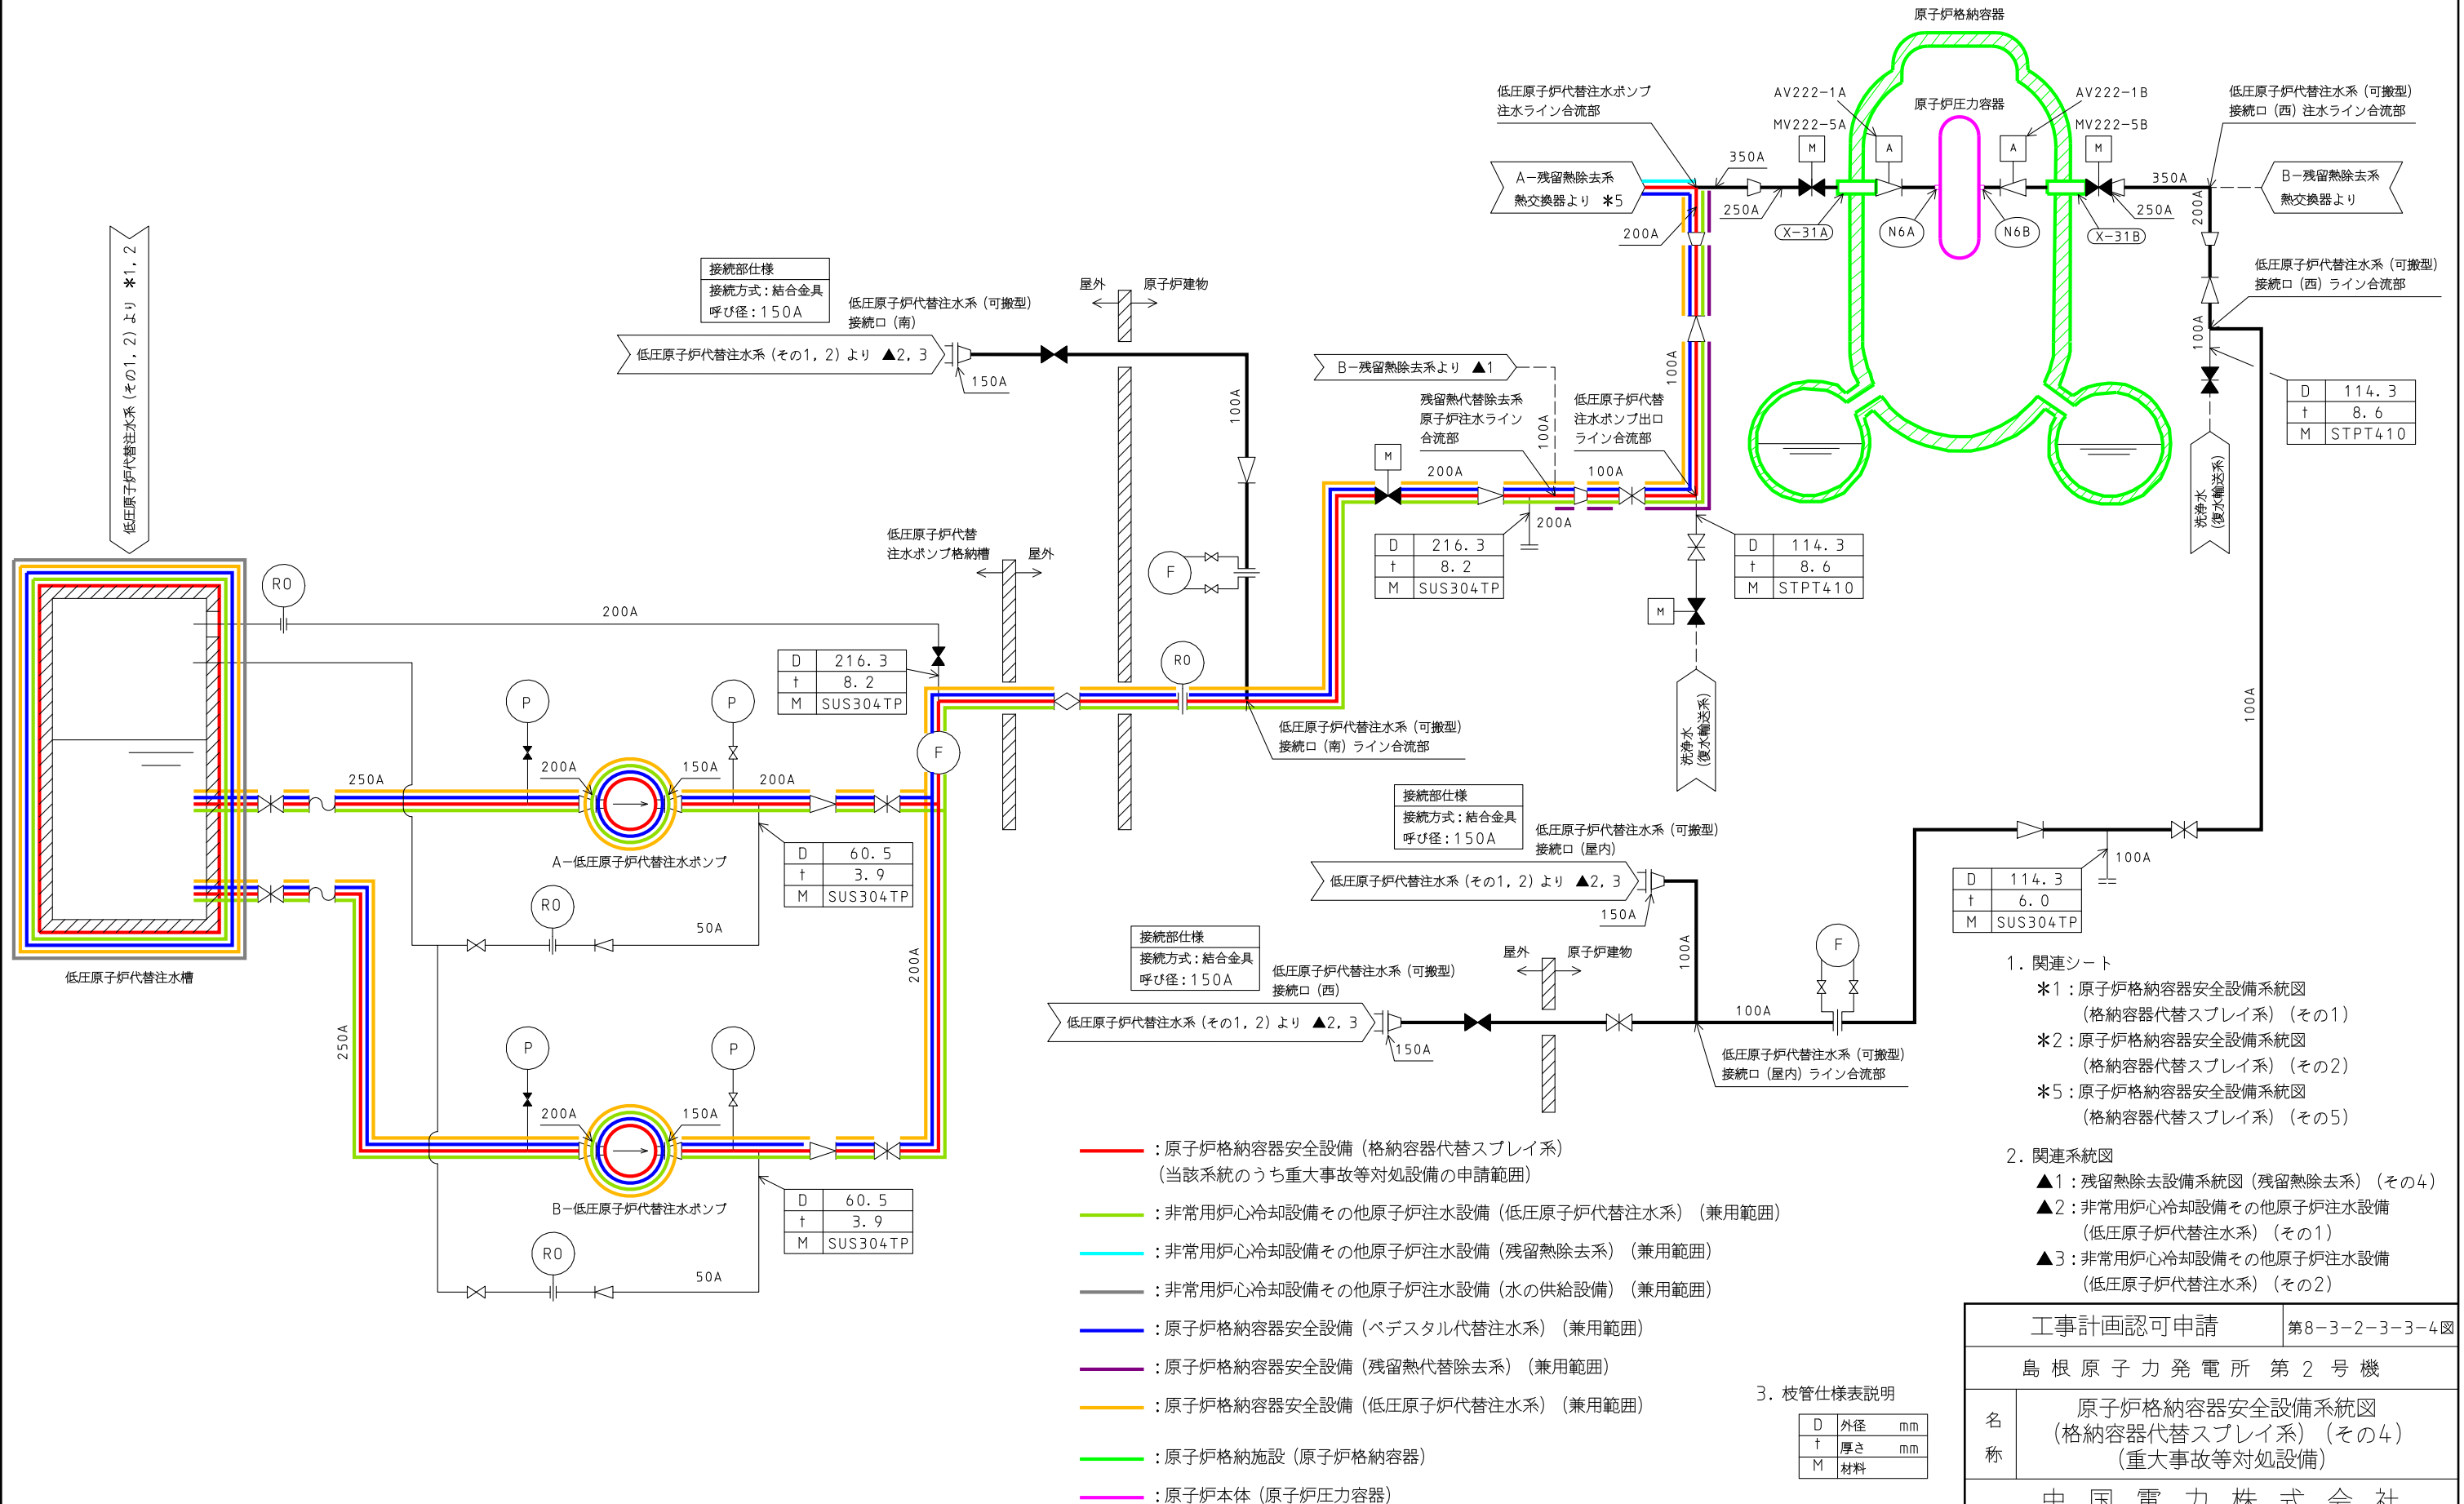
原子炉格納容器

原子炉圧力容器

低圧原子炉代替注水ポンプ
注水ライン合流部

AV222−1A
MV222−5A

AV222−1B
MV222−5B

低圧原子炉代替注水系（可搬型）
接続口（西）注水ライン合流部

A−残留熱除去系
熱交換器より ＊5

350A
250A
200A
X−31A
N6A
N6B
X−31B
350A
250A
200A

B−残留熱除去系
熱交換器より

低圧原子炉代替注水系（可搬型）
接続口（西）ライン合流部

100A

低圧原子炉代替注水系（その1，2）より ＊1，2

接続部仕様
接続方式：結合金具
呼び径：150A

低圧原子炉代替注水系（可搬型）
接続口（南）

屋外　原子炉建物

低圧原子炉代替注水系（その1，2）より ▲2，3

150A

100A

B−残留熱除去系より ▲1

残留熱代替除去系
原子炉注水ライン
合流部

低圧原子炉代替
注水ポンプ出口
ライン合流部

100A
100A
200A
100A
200A

| D | 216．3 |
|---|---|
| t | 8．2 |
| M | SUS304TP |

| D | 114．3 |
|---|---|
| t | 8．6 |
| M | STPT410 |

| D | 114．3 |
|---|---|
| t | 8．6 |
| M | STPT410 |

洗浄水
（復水輸送系）

洗浄水
（復水輸送系）

低圧原子炉代替
注水ポンプ格納槽

屋外

RO
200A
F
RO

| D | 216．3 |
|---|---|
| t | 8．2 |
| M | SUS304TP |

低圧原子炉代替注水系（可搬型）
接続口（南）ライン合流部

P
P
250A
200A
150A
200A

A−低圧原子炉代替注水ポンプ

| D | 60．5 |
|---|---|
| t | 3．9 |
| M | SUS304TP |

RO
50A

低圧原子炉代替注水槽

250A
200A

P
P
200A
150A

B−低圧原子炉代替注水ポンプ

| D | 60．5 |
|---|---|
| t | 3．9 |
| M | SUS304TP |

RO
50A

接続部仕様
接続方式：結合金具
呼び径：150A

低圧原子炉代替注水系（可搬型）
接続口（屋内）

低圧原子炉代替注水系（その1，2）より ▲2，3

150A

100A

| D | 114．3 |
|---|---|
| t | 6．0 |
| M | SUS304TP |

接続部仕様
接続方式：結合金具
呼び径：150A

低圧原子炉代替注水系（可搬型）
接続口（西）

屋外　原子炉建物

低圧原子炉代替注水系（その1，2）より ▲2，3

150A

100A
100A
F

低圧原子炉代替注水系（可搬型）
接続口（屋内）ライン合流部

1．関連シート
＊1：原子炉格納容器安全設備系統図
（格納容器代替スプレイ系）（その1）
＊2：原子炉格納容器安全設備系統図
（格納容器代替スプレイ系）（その2）
＊5：原子炉格納容器安全設備系統図
（格納容器代替スプレイ系）（その5）

2．関連系統図
▲1：残留熱除去設備系統図（残留熱除去系）（その4）
▲2：非常用炉心冷却設備その他原子炉注水設備
（低圧原子炉代替注水系）（その1）
▲3：非常用炉心冷却設備その他原子炉注水設備
（低圧原子炉代替注水系）（その2）

：原子炉格納容器安全設備（格納容器代替スプレイ系）
（当該系統のうち重大事故等対処設備の申請範囲）
：非常用炉心冷却設備その他原子炉注水設備（低圧原子炉代替注水系）（兼用範囲）
：非常用炉心冷却設備その他原子炉注水設備（残留熱除去系）（兼用範囲）
：非常用炉心冷却設備その他原子炉注水設備（水の供給設備）（兼用範囲）
：原子炉格納容器安全設備（ペデスタル代替注水系）（兼用範囲）
：原子炉格納容器安全設備（残留熱代替除去系）（兼用範囲）
：原子炉格納容器安全設備（低圧原子炉代替注水系）（兼用範囲）
：原子炉格納施設（原子炉格納容器）
：原子炉本体（原子炉圧力容器）

3．枝管仕様表説明

| D | 外径 mm |
|---|---|
| t | 厚さ mm |
| M | 材料 |

| 工事計画認可申請 | 第8−3−2−3−3−4図 |
|---|---|
| 島根原子力発電所 第2号機 | |
| 名称 | 原子炉格納容器安全設備系統図（格納容器代替スプレイ系）（その4）（重大事故等対処設備） |

中国電力株式会社